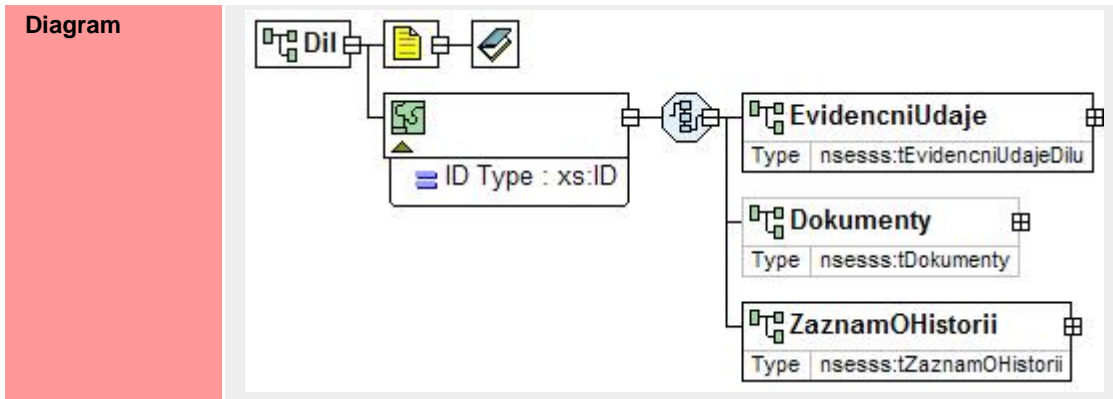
Diagram

Dil

ID Type : xs:ID

EvidencniUdaje

| Type | nsesss:tEvidencniUdajeDilu |
|---|---|

Dokumenty

| Type | nsesss:tDokumenty |
|---|---|

ZaznamOHistorii

| Type | nsesss:tZaznamOHistorii |
|---|---|